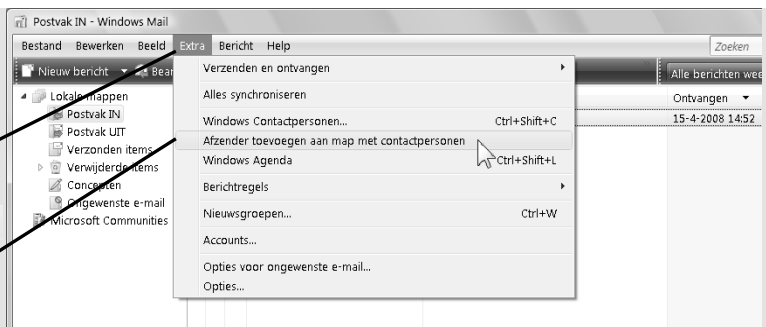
Postvak IN - Windows Mail

Bestand Bewerken Beeld Extra Bericht Help

Zoeken

Nieuw bericht

Bear

Alle berichten wee

Lokale mappen
Postvak IN
Postvak UIT
Verzonden items
Verwijderde items
Concepten
Ongewenste e-mail
Microsoft Communities

Verzenden en ontvangen
Alles synchroniseren
Windows Contactpersonen... Ctrl+Shift+C
Afzender toevoegen aan map met contactpersonen
Windows Agenda Ctrl+Shift+L
Berichtregels
Nieuwsgroepen... Ctrl+W
Accounts...
Opties voor ongewenste e-mail...
Opties...

Ontvangen
15-4-2008 14:52